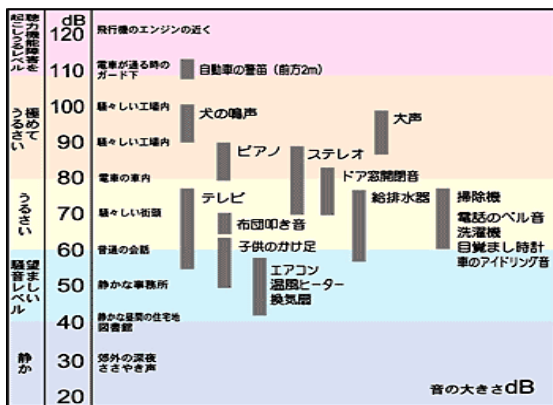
聴力機能障害を起こすレベル
極めてうるさい
うるさい
望ましい騒音レベル
静か

dB
120 飛行機のエンジンの近く
110 電車が通る時のガード下
100 騒々しい工場内
90 騒々しい工場内
80 電車の車内
70 騒々しい街頭
60 普通の会話
50 静かな事務所
40 静かな昼間の住宅地 図書館
30 郊外の深夜 ささやき声
20

自動車の警笛（前方2m）
犬の鳴声
大声
ピアノ
ステレオ
ドア窓開閉音
テレビ
給排水器
掃除機
電話のベル音
洗濯機
目覚まし時計
車のアイドリング音
布団叩き音
子供のかけ足
エアコン
温風ヒーター
換気扇

音の大きさdB